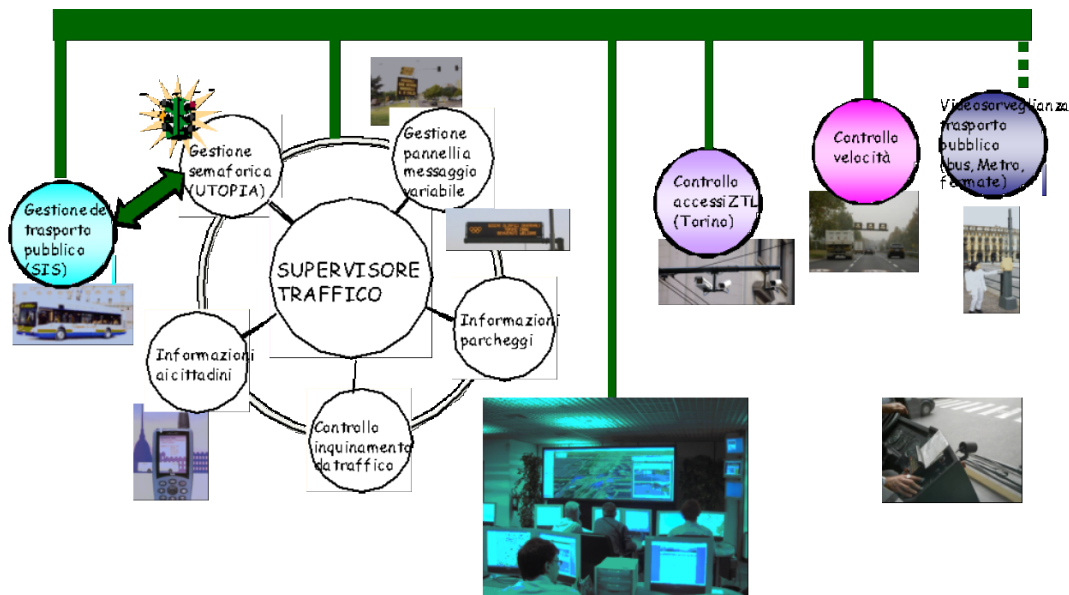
Gestione semaforica (UTOPIA)

Gestione pannelli a messaggio variabile

Gestione del trasporto pubblico (SIS)

SUPERVISORE TRAFFICO

Informazioni parcheggi

Informazioni ai cittadini

Controllo inquinamento da traffico

Controllo accessi ZTL (Torino)

Controllo velocità

Videosorveglianza trasporto pubblico (bus, Metro, fermate)